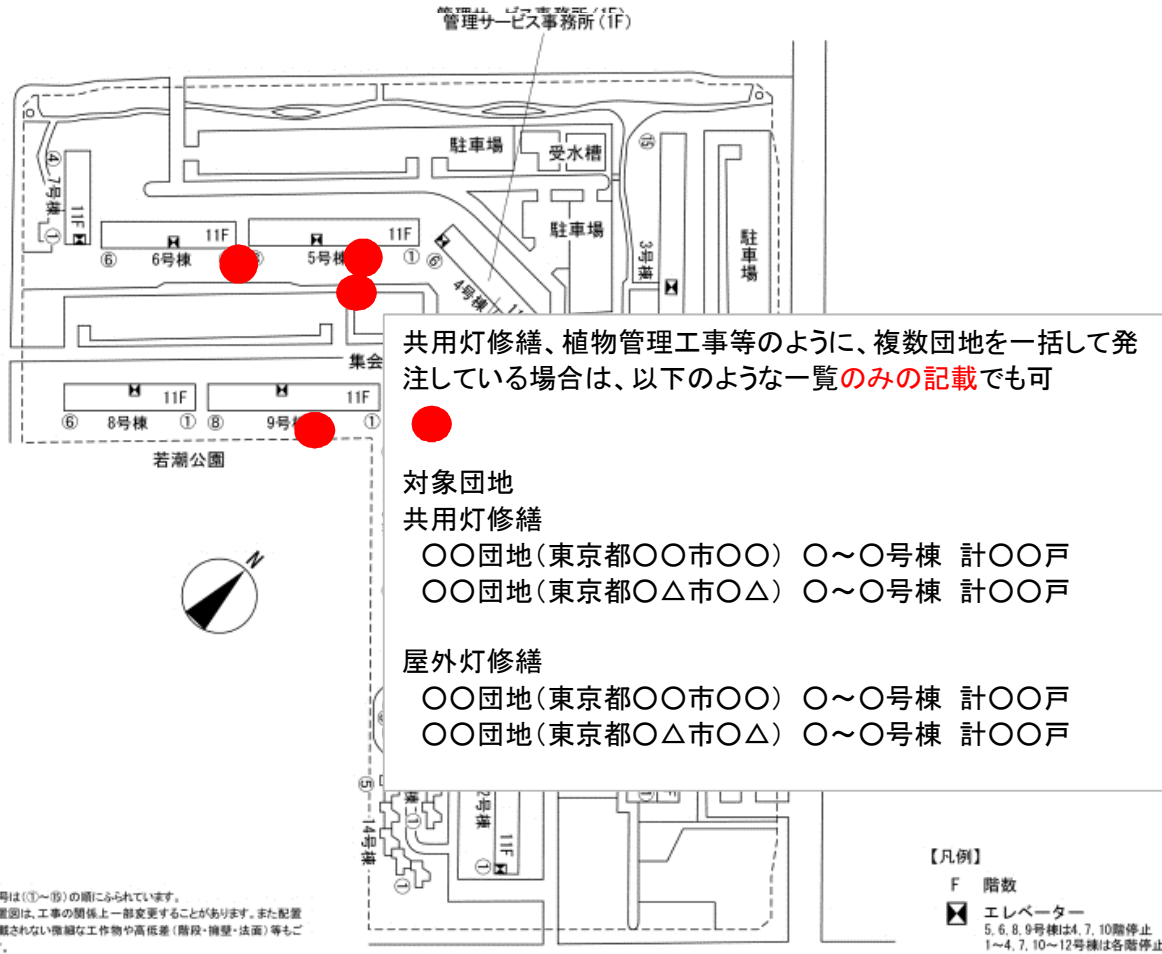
管理サービス事務所(1F)

駐車場 受水槽

駐車場

駐車場

④ 7号棟 11F ①

⑥ 6号棟 11F

5号棟 11F ①

⑥ 4号棟

3号棟

⑮

集会

⑥ 8号棟 11F ①

⑧ 9号棟 11F ①

若潮公園

N

共用灯修繕、植物管理工事等のように、複数団地を一括して発注している場合は、以下のような一覧のみの記載でも可

対象団地
共用灯修繕
〇〇団地(東京都〇〇市〇〇) 〇～〇号棟 計〇〇戸
〇〇団地(東京都〇△市〇△) 〇～〇号棟 計〇〇戸

屋外灯修繕
〇〇団地(東京都〇〇市〇〇) 〇～〇号棟 計〇〇戸
〇〇団地(東京都〇△市〇△) 〇～〇号棟 計〇〇戸

⑤ 14号棟 ①

12号棟 11F ①

号は(①～⑮)の順にふられています。
置図は、工事の関係上一部変更することがあります。また配置
載されない微細な工作物や高低差(階段・擁壁・法面)等もご
。

【凡例】
F 階数
エレベーター
5,6,8,9号棟は4,7,10階停止
1～4,7,10～12号棟は各階停止